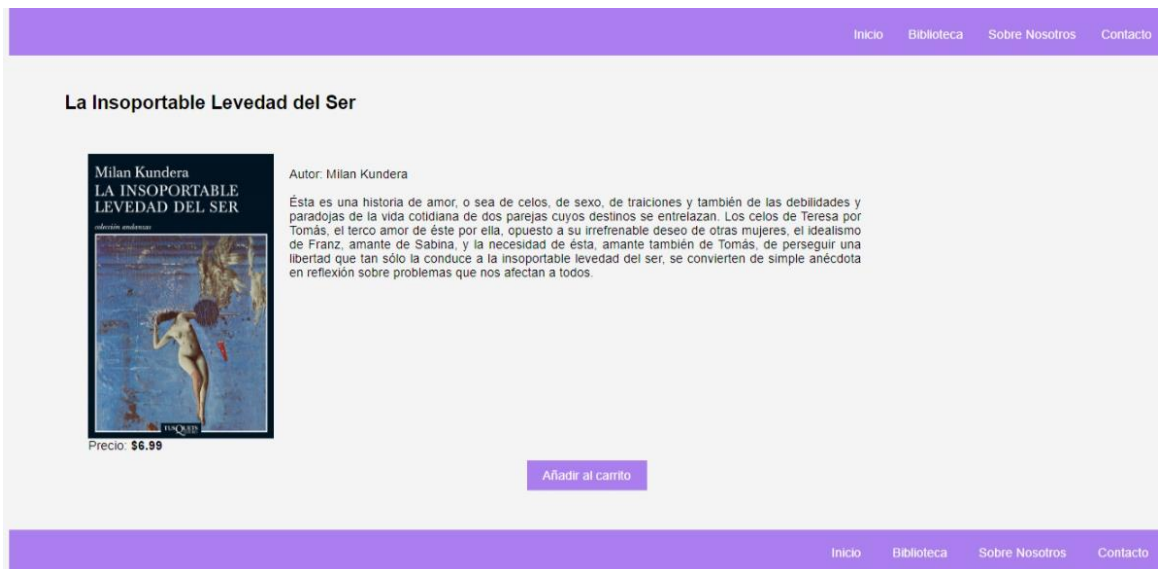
Inicio Biblioteca Sobre Nosotros Contacto

La Insoportable Levedad del Ser

Milan Kundera
LA INSOPORTABLE LEVEDAD DEL SER
colección andanzas
TUSQUETS

Autor: Milan Kundera

Ésta es una historia de amor, o sea de celos, de sexo, de traiciones y también de las debilidades y paradojas de la vida cotidiana de dos parejas cuyos destinos se entrelazan. Los celos de Teresa por Tomás, el terco amor de éste por ella, opuesto a su irrefrenable deseo de otras mujeres, el idealismo de Franz, amante de Sabina, y la necesidad de ésta, amante también de Tomás, de perseguir una libertad que tan sólo la conduce a la insoportable levedad del ser, se convierten de simple anécdota en reflexión sobre problemas que nos afectan a todos.

Precio: $6.99

Añadir al carrito

Inicio Biblioteca Sobre Nosotros Contacto